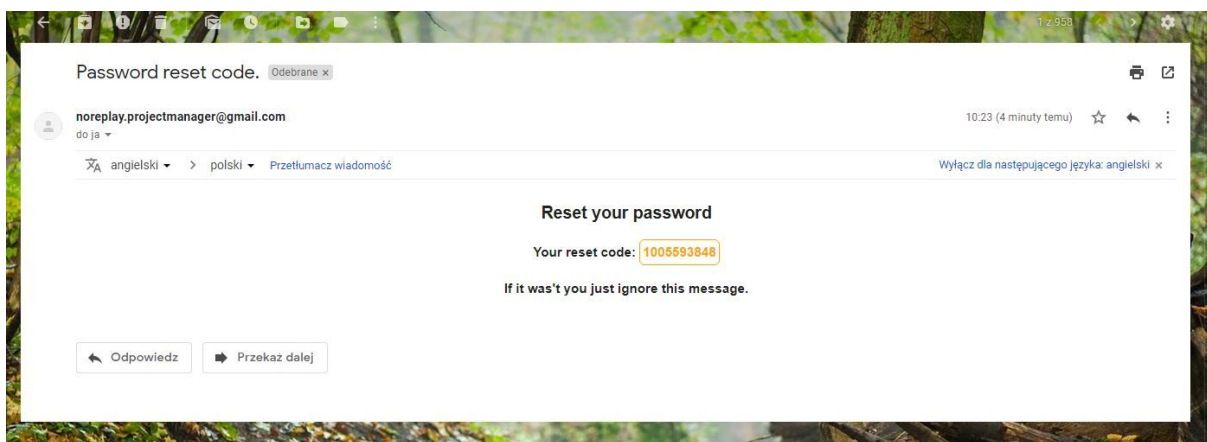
1 z 958

Password reset code. Odebrane ×

noreplay.projectmanager@gmail.com
do ja

10:23 (4 minuty temu)

angielski > polski Przetłumacz wiadomość

Wyłącz dla następującego języka: angielski ×

Reset your password

Your reset code: 1005593848

If it was't you just ignore this message.

Odpowiedz

Przekaz dalej